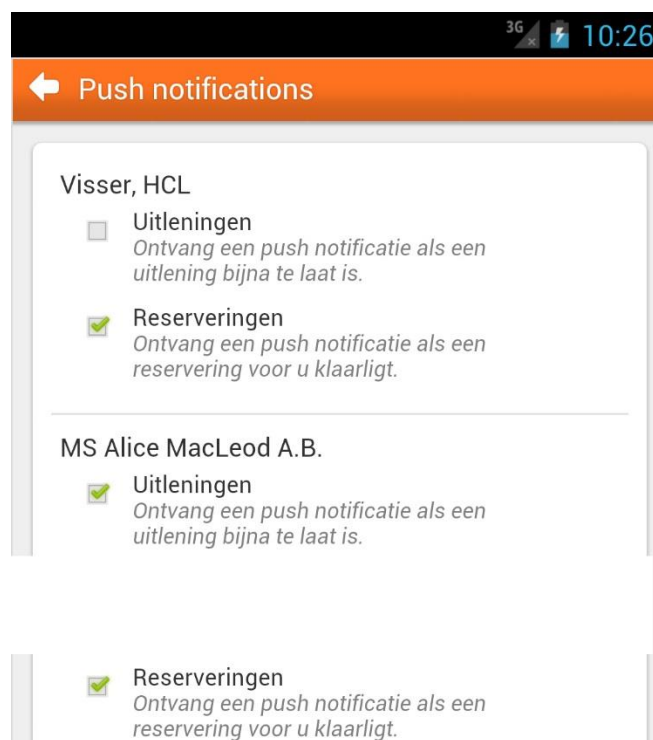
3G 10:26

Push notifications

Visser, HCL

Uitleningen
Ontvang een push notificatie als een uitlening bijna te laat is.

Reserveringen
Ontvang een push notificatie als een reservering voor u klaarligt.

MS Alice MacLeod A.B.

Uitleningen
Ontvang een push notificatie als een uitlening bijna te laat is.

Reserveringen
Ontvang een push notificatie als een reservering voor u klaarligt.